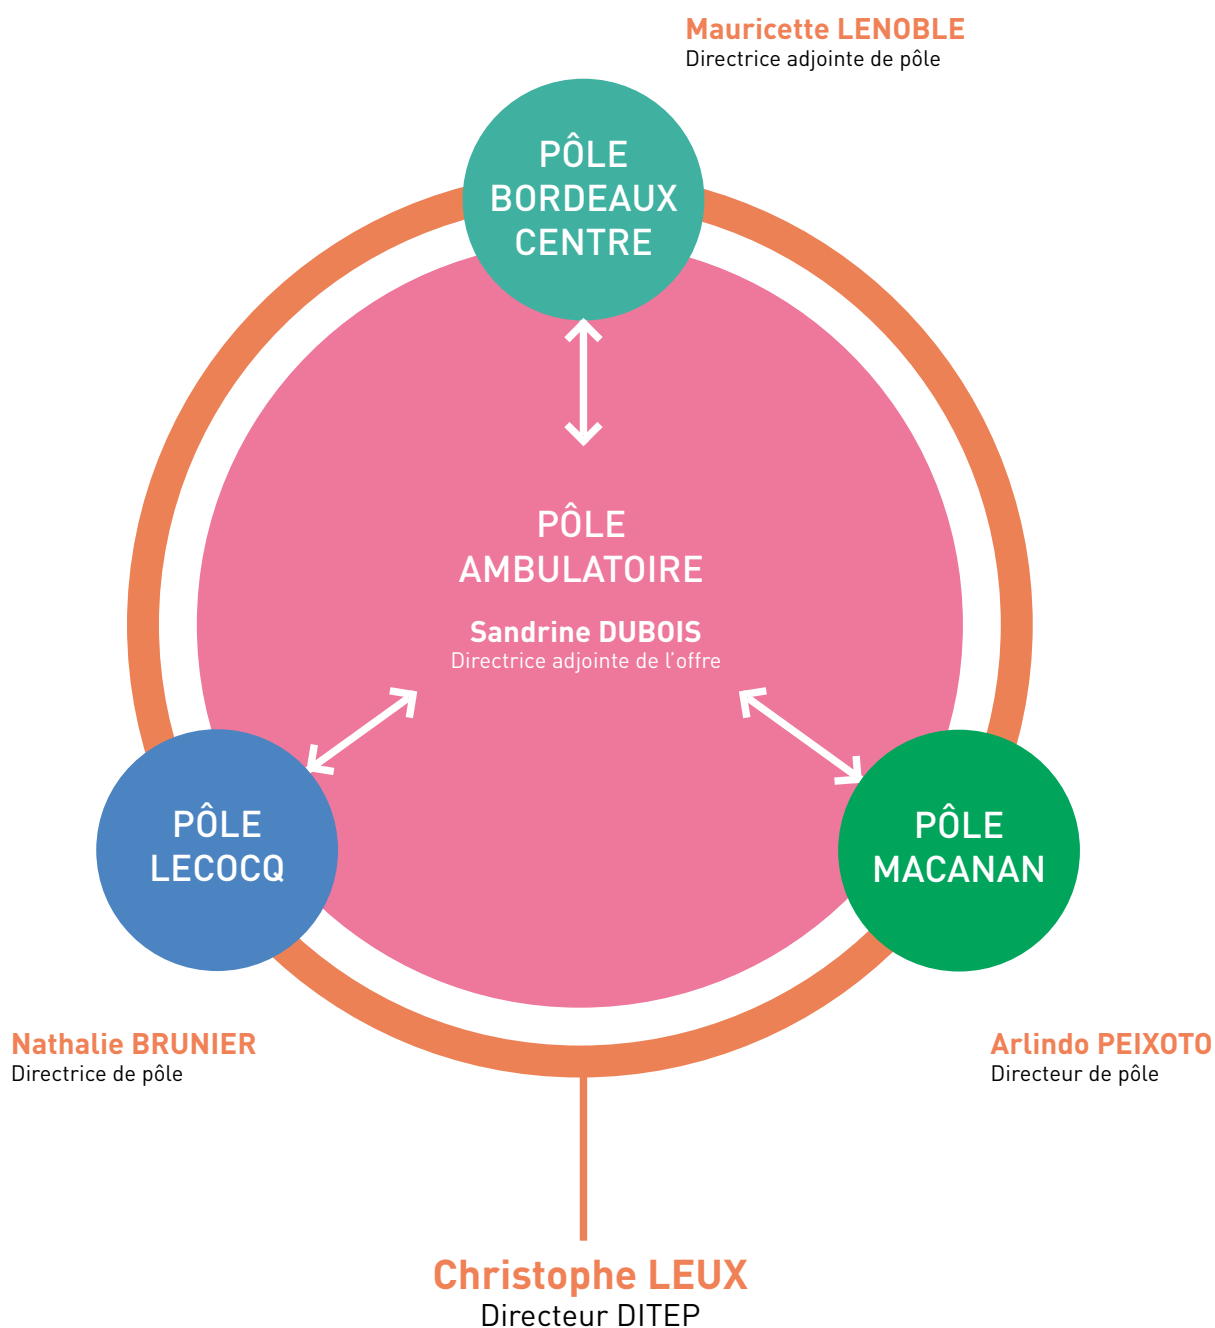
Mauricette LENOBLE
Directrice adjointe de pôle

PÔLE
BORDEAUX
CENTRE

PÔLE
AMBULATOIRE

Sandrine DUBOIS
Directrice adjointe de l'offre

PÔLE
LECOCQ

PÔLE
MACANAN

Nathalie BRUNIER
Directrice de pôle

Arlindo PEIXOTO
Directeur de pôle

Christophe LEUX
Directeur DITEP